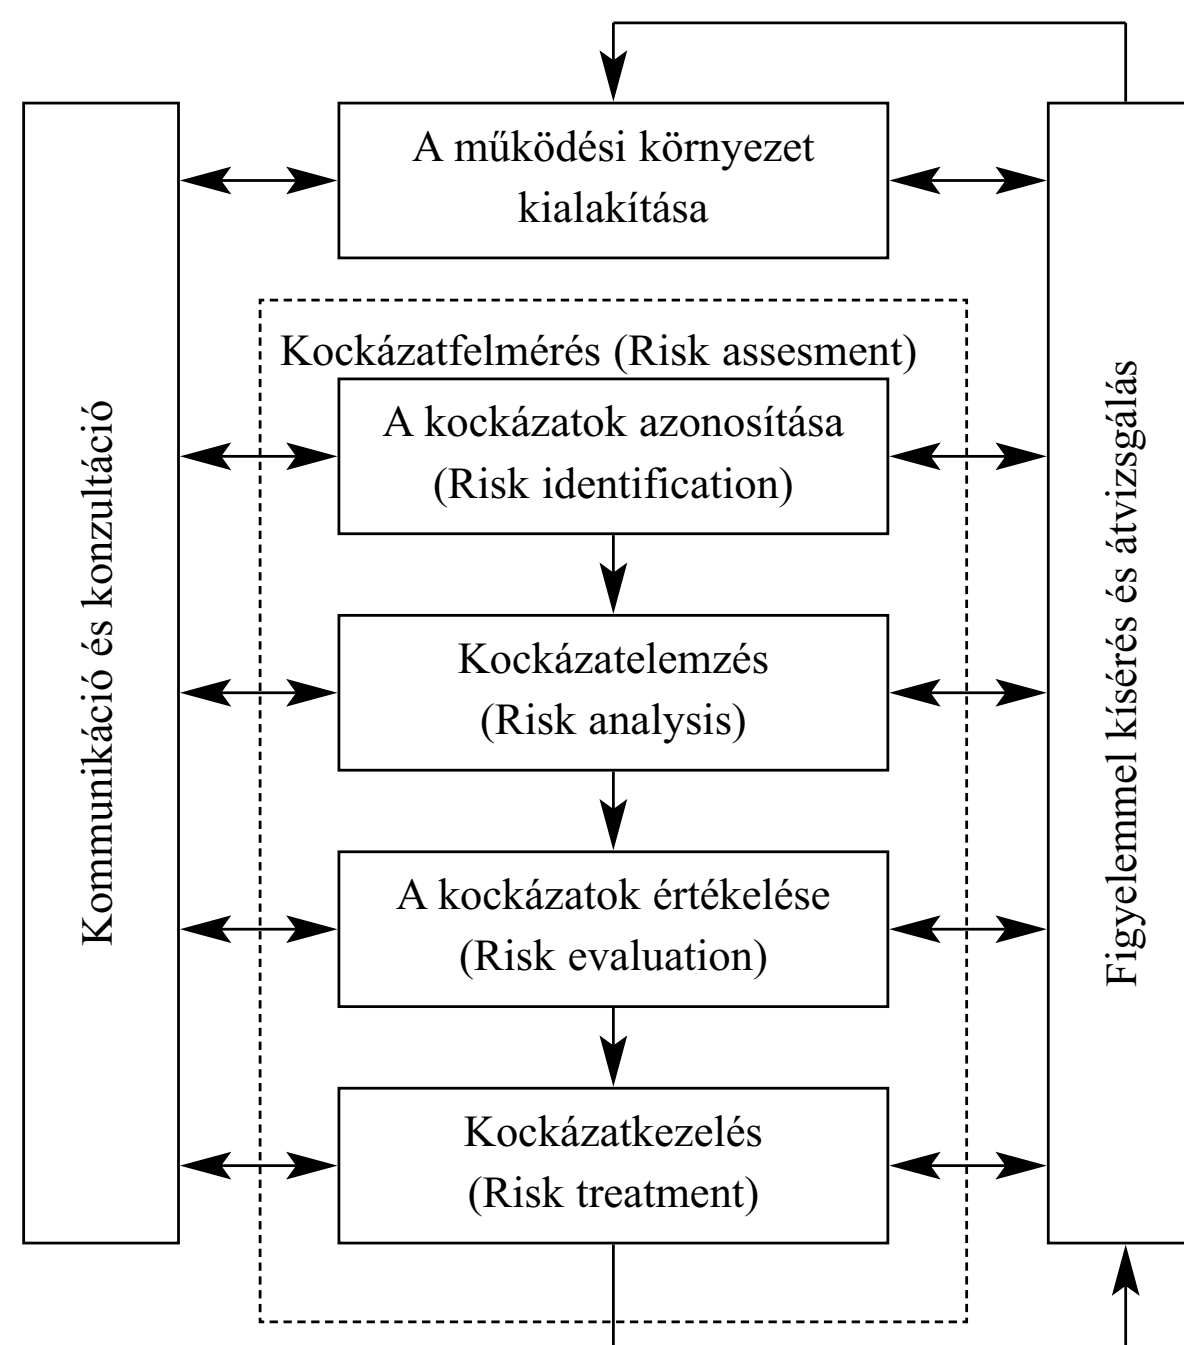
Kommunikáció és konzultáció

A működési környezet kialakítása

Kockázatfelmérés (Risk assesment)

A kockázatok azonosítása (Risk identification)

Kockázatelemzés (Risk analysis)

A kockázatok értékelése (Risk evaluation)

Kockázatkezelés (Risk treatment)

Figyelemmel kísérés és átvizsgálás